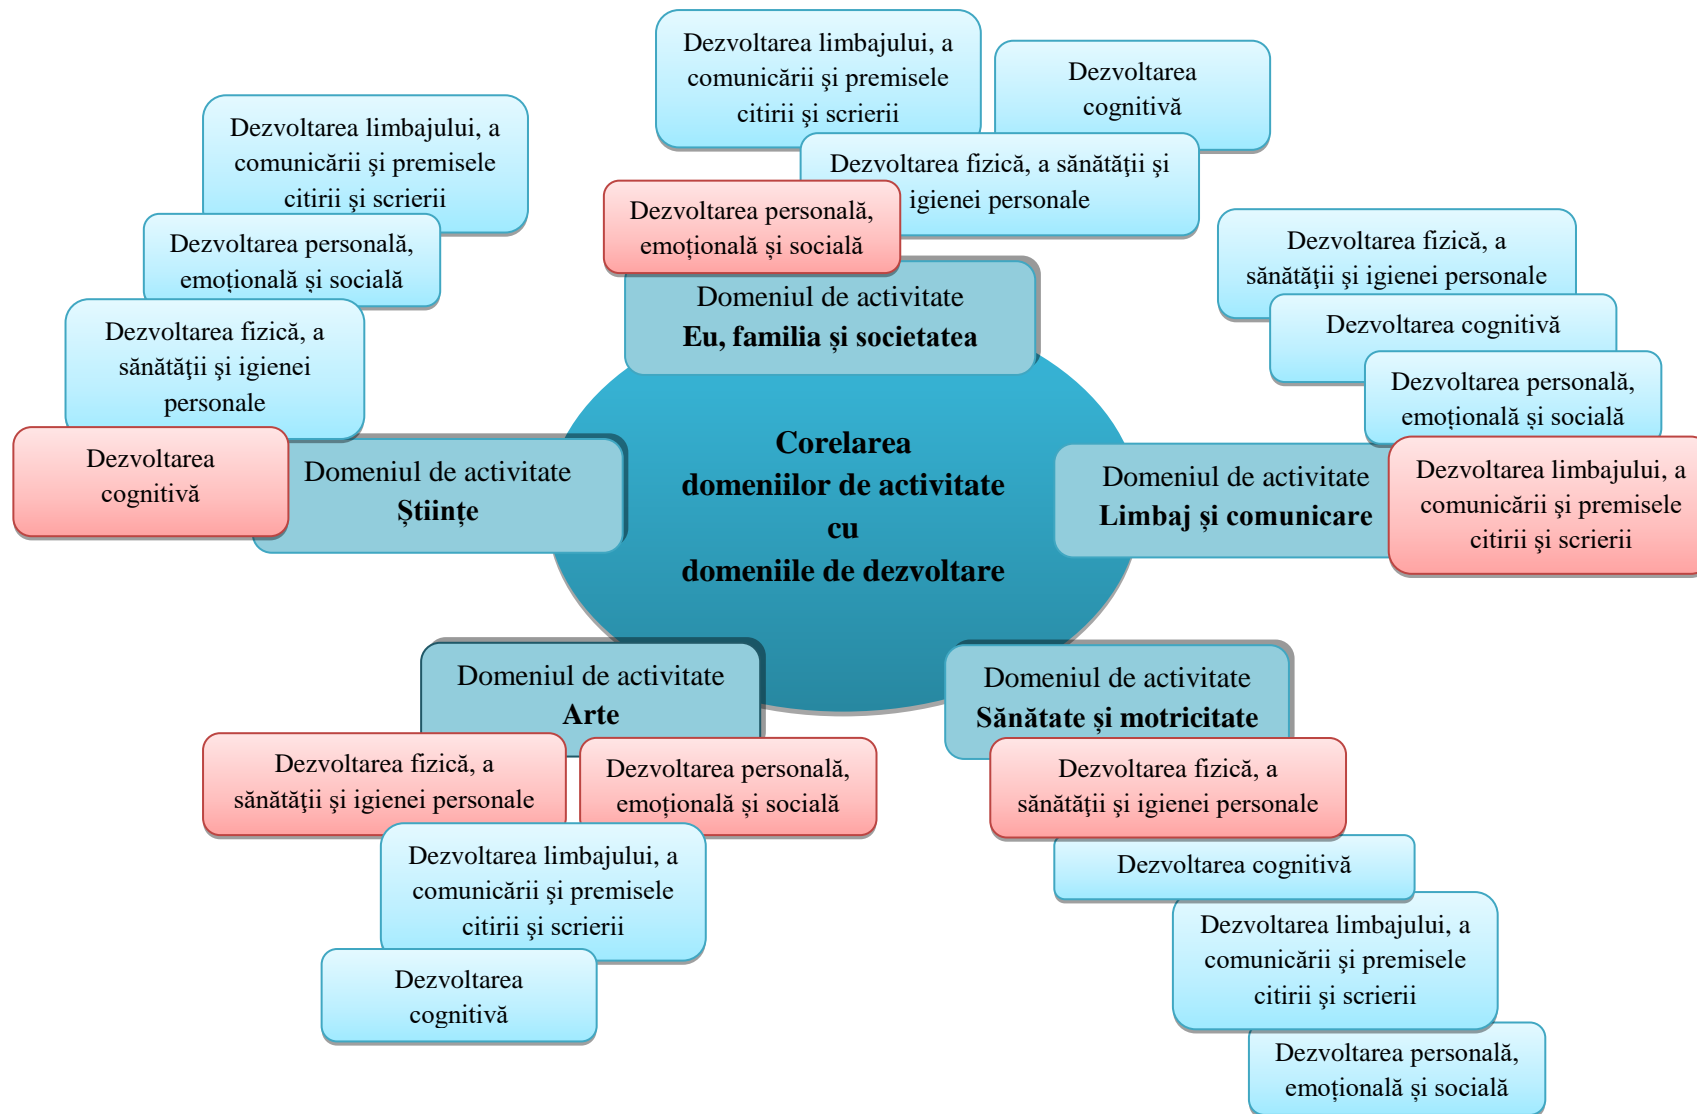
Dezvoltarea limbajului, a comunicării şi premisele citirii şi scrierii

Dezvoltarea cognitivă

Dezvoltarea fizică, a sănătăţii şi igienei personale

Dezvoltarea personală, emoţională şi socială

Domeniul de activitate
**Eu, familia şi societatea**

Dezvoltarea limbajului, a comunicării şi premisele citirii şi scrierii

Dezvoltarea personală, emoţională şi socială

Dezvoltarea fizică, a sănătăţii şi igienei personale

Dezvoltarea cognitivă

Domeniul de activitate
**Ştiinţe**

Dezvoltarea fizică, a sănătăţii şi igienei personale

Dezvoltarea cognitivă

Dezvoltarea personală, emoţională şi socială

**Corelarea domeniilor de activitate cu domeniile de dezvoltare**

Domeniul de activitate
**Limbaj şi comunicare**

Dezvoltarea limbajului, a comunicării şi premisele citirii şi scrierii

Domeniul de activitate
**Arte**

Dezvoltarea fizică, a sănătăţii şi igienei personale

Dezvoltarea personală, emoţională şi socială

Dezvoltarea limbajului, a comunicării şi premisele citirii şi scrierii

Dezvoltarea cognitivă

Domeniul de activitate
**Sănătate şi motricitate**

Dezvoltarea fizică, a sănătăţii şi igienei personale

Dezvoltarea cognitivă

Dezvoltarea limbajului, a comunicării şi premisele citirii şi scrierii

Dezvoltarea personală, emoţională şi socială